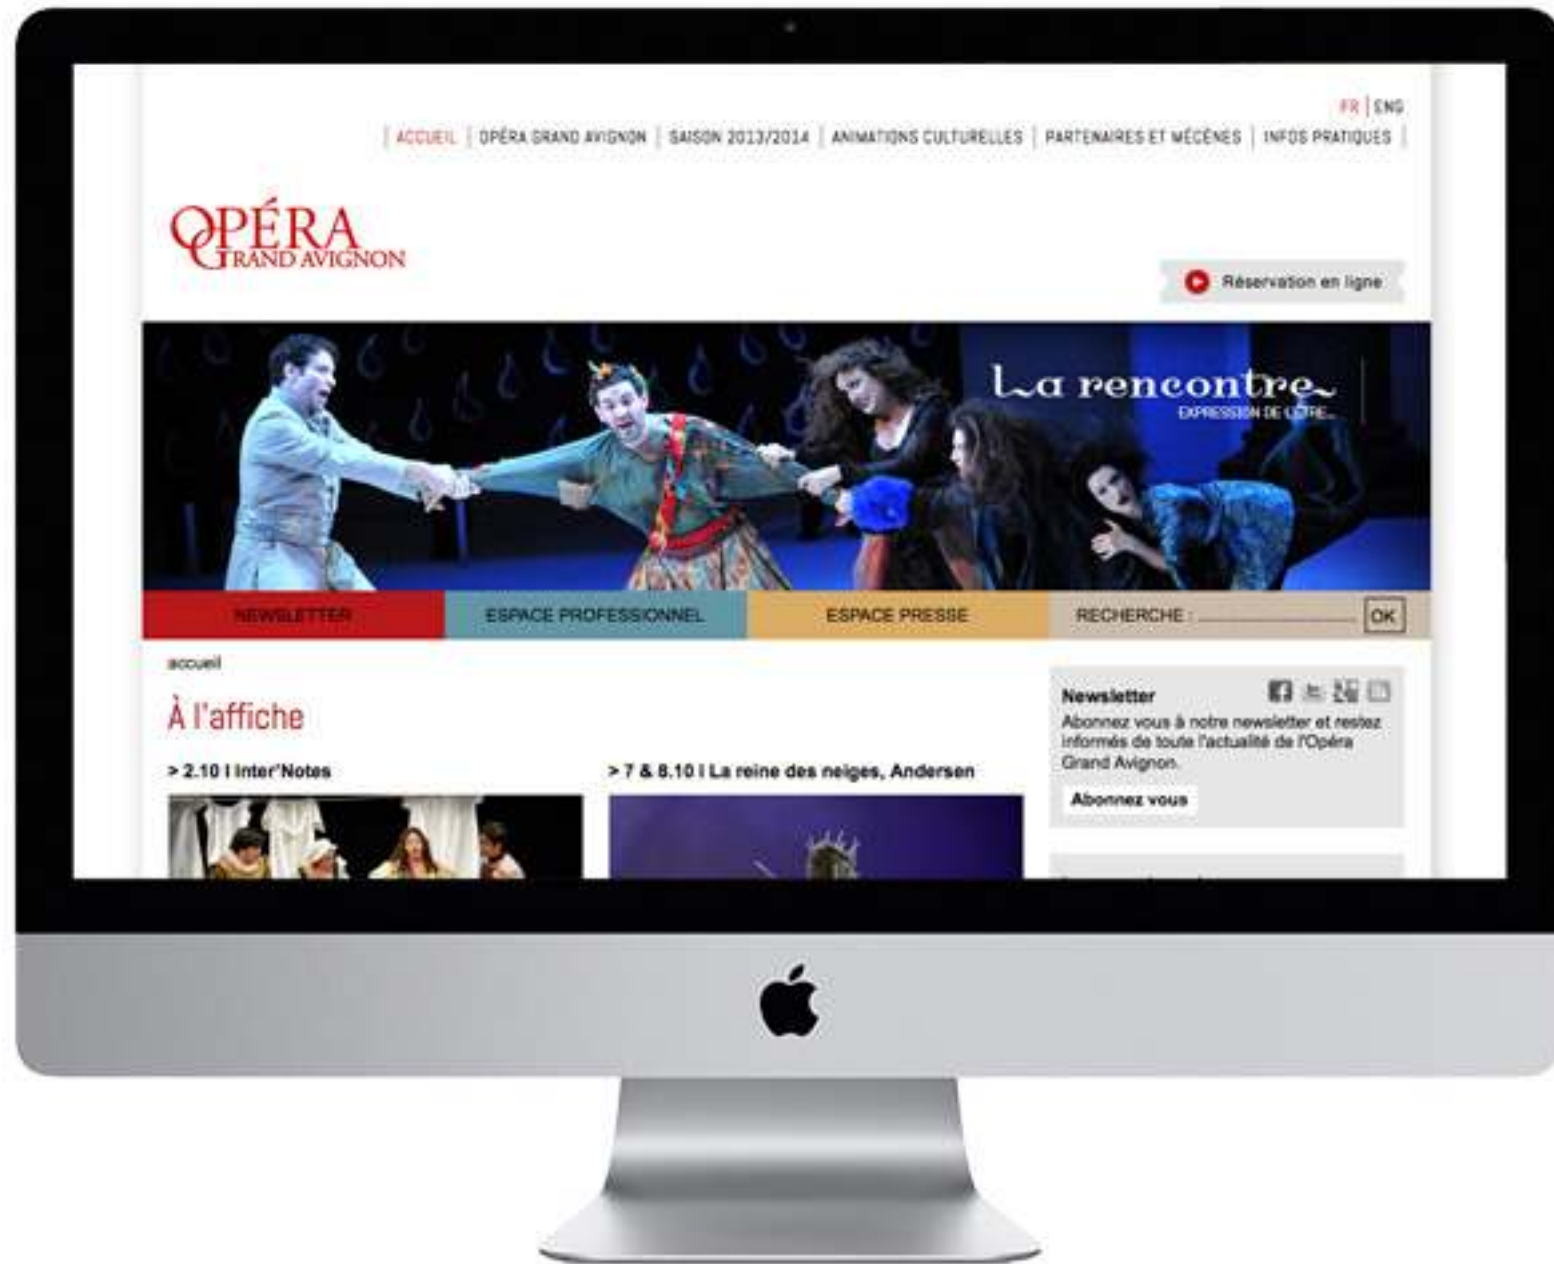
FR | ENG

ACCUEIL | OPÉRA GRAND AVIGNON | SAISON 2013/2014 | ANIMATIONS CULTURELLES | PARTENAIRES ET MÉCÈNES | INFOS PRATIQUES

OPÉRA GRAND AVIGNON

Réservation en ligne

La rencontre
EXPRESSION DE L'ÊTRE...

NEWSLETTER | ESPACE PROFESSIONNEL | ESPACE PRESSE | RECHERCHE : | OK

accueil

À l'affiche

> 2.10 I Inter'Notes

> 7 & 8.10 I La reine des neiges, Andersen

Newsletter

Abonnez vous à notre newsletter et restez informés de toute l'actualité de l'Opéra Grand Avignon.

Abonnez vous